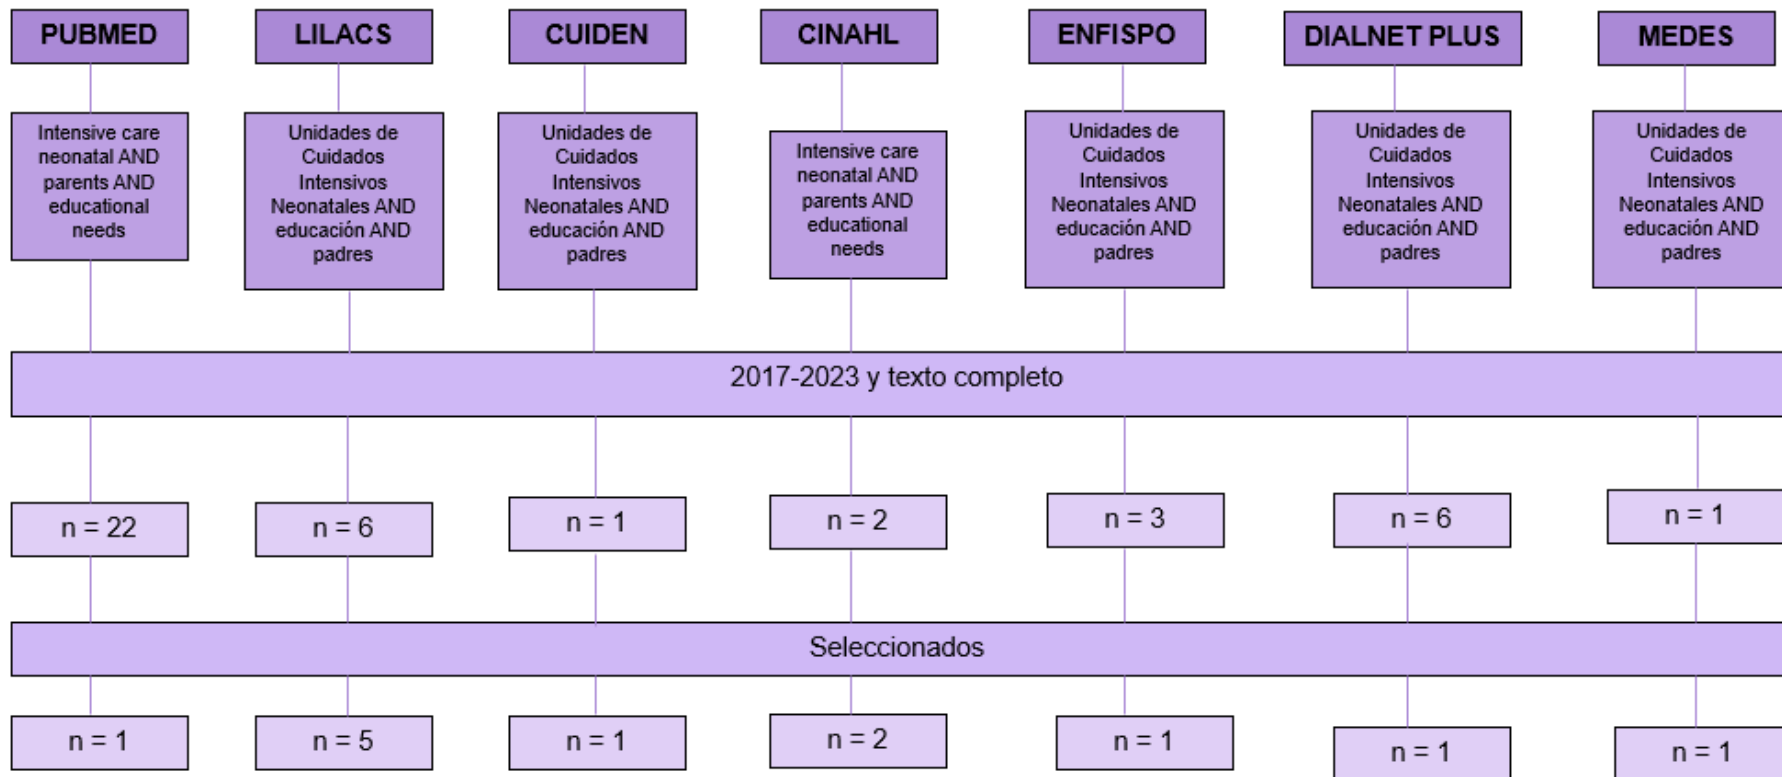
PUBMED

Intensive care neonatal AND parents AND educational needs

LILACS

Unidades de Cuidados Intensivos Neonatales AND educación AND padres

CUIDEN

Unidades de Cuidados Intensivos Neonatales AND educación AND padres

CINAHL

Intensive care neonatal AND parents AND educational needs

ENFISPO

Unidades de Cuidados Intensivos Neonatales AND educación AND padres

DIALNET PLUS

Unidades de Cuidados Intensivos Neonatales AND educación AND padres

MEDES

Unidades de Cuidados Intensivos Neonatales AND educación AND padres

2017-2023 y texto completo

n = 22

n = 6

n = 1

n = 2

n = 3

n = 6

n = 1

Seleccionados

n = 1

n = 5

n = 1

n = 2

n = 1

n = 1

n = 1